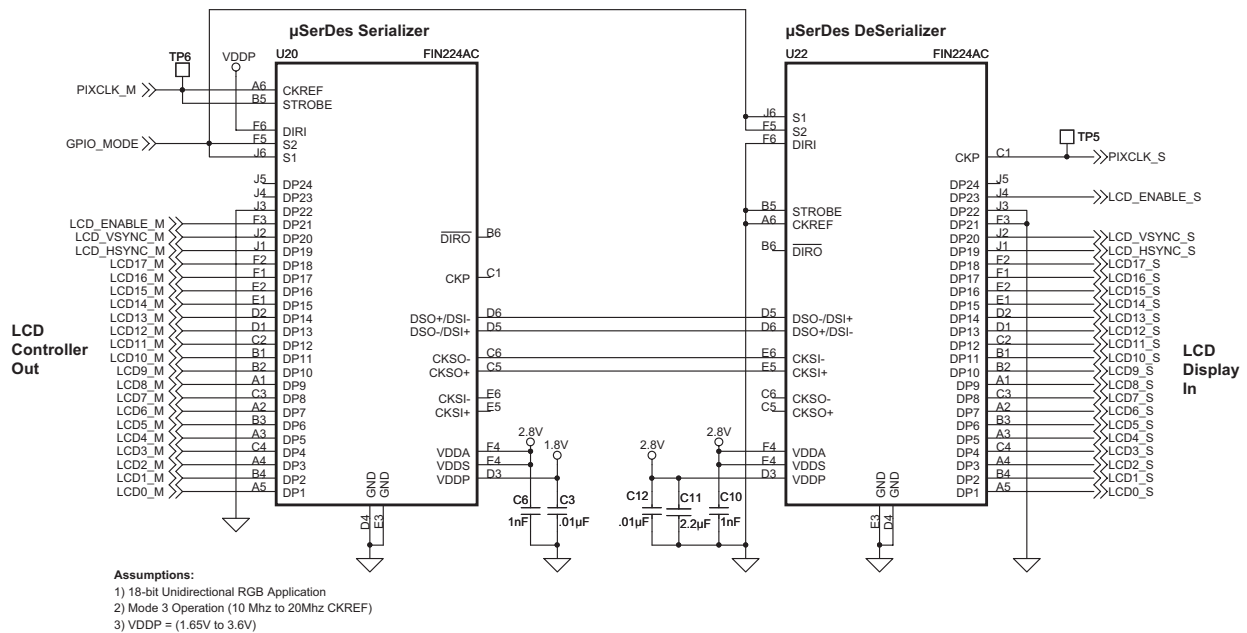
µSerDes Serializer
U20
FIN224AC

µSerDes DeSerializer
U22
FIN224AC

TP6
VDDP
PIXCLK_M
GPIO_MODE

A6 CKREF
B5 STROBE
F6 DIRI
F5 S2
J6 S1
J5 DP24
J4 DP23
J3 DP22
F3 DP21
J2 DP20
J1 DP19
F2 DP18
F1 DP17
E2 DP16
E1 DP15
D2 DP14
D1 DP13
C2 DP12
B1 DP11
B2 DP10
A1 DP9
C3 DP8
A2 DP7
B3 DP6
A3 DP5
C4 DP4
A4 DP3
B4 DP2
A5 DP1

LCD_ENABLE_M
LCD_VSYNC_M
LCD_HSYNC_M
LCD17_M
LCD16_M
LCD15_M
LCD14_M
LCD13_M
LCD12_M
LCD11_M
LCD10_M
LCD9_M
LCD8_M
LCD7_M
LCD6_M
LCD5_M
LCD4_M
LCD3_M
LCD2_M
LCD1_M
LCD0_M

LCD Controller Out

$\overline{DIRO}$ B6
CKP C1
DSO+/DSI- D6
DSO-/DSI+ D5
CKSO- C6
CKSO+ C5
CKSI- E6
CKSI+ E5
VDDA F4
VDDS F4
VDDP D3
GND GND
D4 E3

2.8V 1.8V
C6 1nF
C3 .01µF
2.8V 2.8V
C12 .01µF
C11 2.2µF
C10 1nF

J6 S1
F5 S2
F6 DIRI
B5 STROBE
A6 CKREF
B6 $\overline{DIRO}$
D5 DSO-/DSI+
D6 DSO+/DSI-
E6 CKSI-
E5 CKSI+
C6 CKSO-
C5 CKSO+
F4 VDDA
F4 VDDS
D3 VDDP
GND GND
E3 D4

TP5
CKP C1
PIXCLK_S
DP24 J5
DP23 J4
DP22 J3
DP21 F3
DP20 J2
DP19 J1
DP18 F2
DP17 F1
DP16 E2
DP15 E1
DP14 D2
DP13 D1
DP12 C2
DP11 B1
DP10 B2
DP9 A1
DP8 C3
DP7 A2
DP6 B3
DP5 A3
DP4 C4
DP3 A4
DP2 B4
DP1 A5

LCD_ENABLE_S
LCD_VSYNC_S
LCD_HSYNC_S
LCD17_S
LCD16_S
LCD15_S
LCD14_S
LCD13_S
LCD12_S
LCD11_S
LCD10_S
LCD9_S
LCD8_S
LCD7_S
LCD6_S
LCD5_S
LCD4_S
LCD3_S
LCD2_S
LCD1_S
LCD0_S

LCD Display In

Assumptions:
1) 18-bit Unidirectional RGB Application
2) Mode 3 Operation (10 Mhz to 20Mhz CKREF)
3) VDDP = (1.65V to 3.6V)